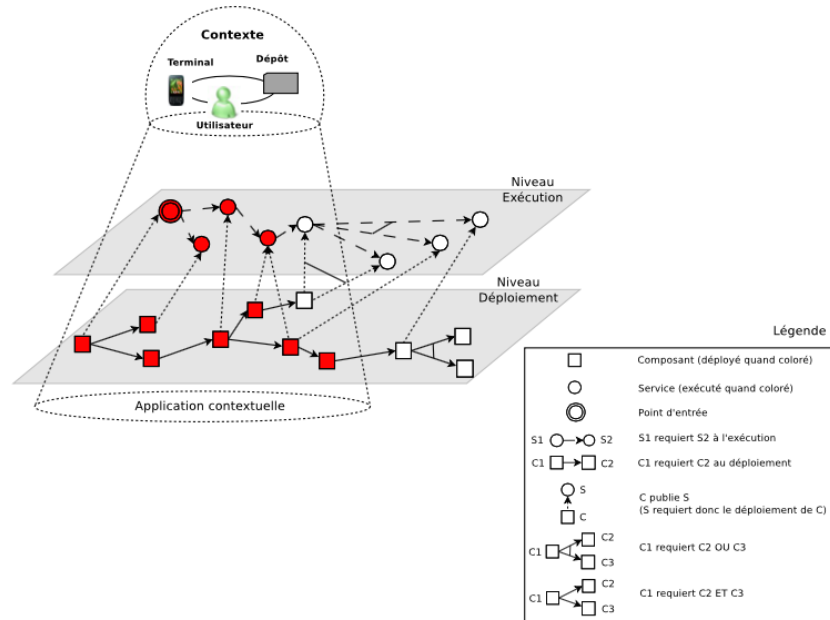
Contexte

Terminal

Dépôt

Utilisateur

Niveau
Exécution

Niveau
Déploiement

Application contextuelle

Légende

Composant (déployé quand coloré)

Service (exécuté quand coloré)

Point d'entrée

S1 S2 S1 requiert S2 à l'exécution

C1 C2 C1 requiert C2 au déploiement

S
C
C publie S
(S requiert donc le déploiement de C)

C1 C2 C3 C1 requiert C2 OU C3

C1 C2 C3 C1 requiert C2 ET C3